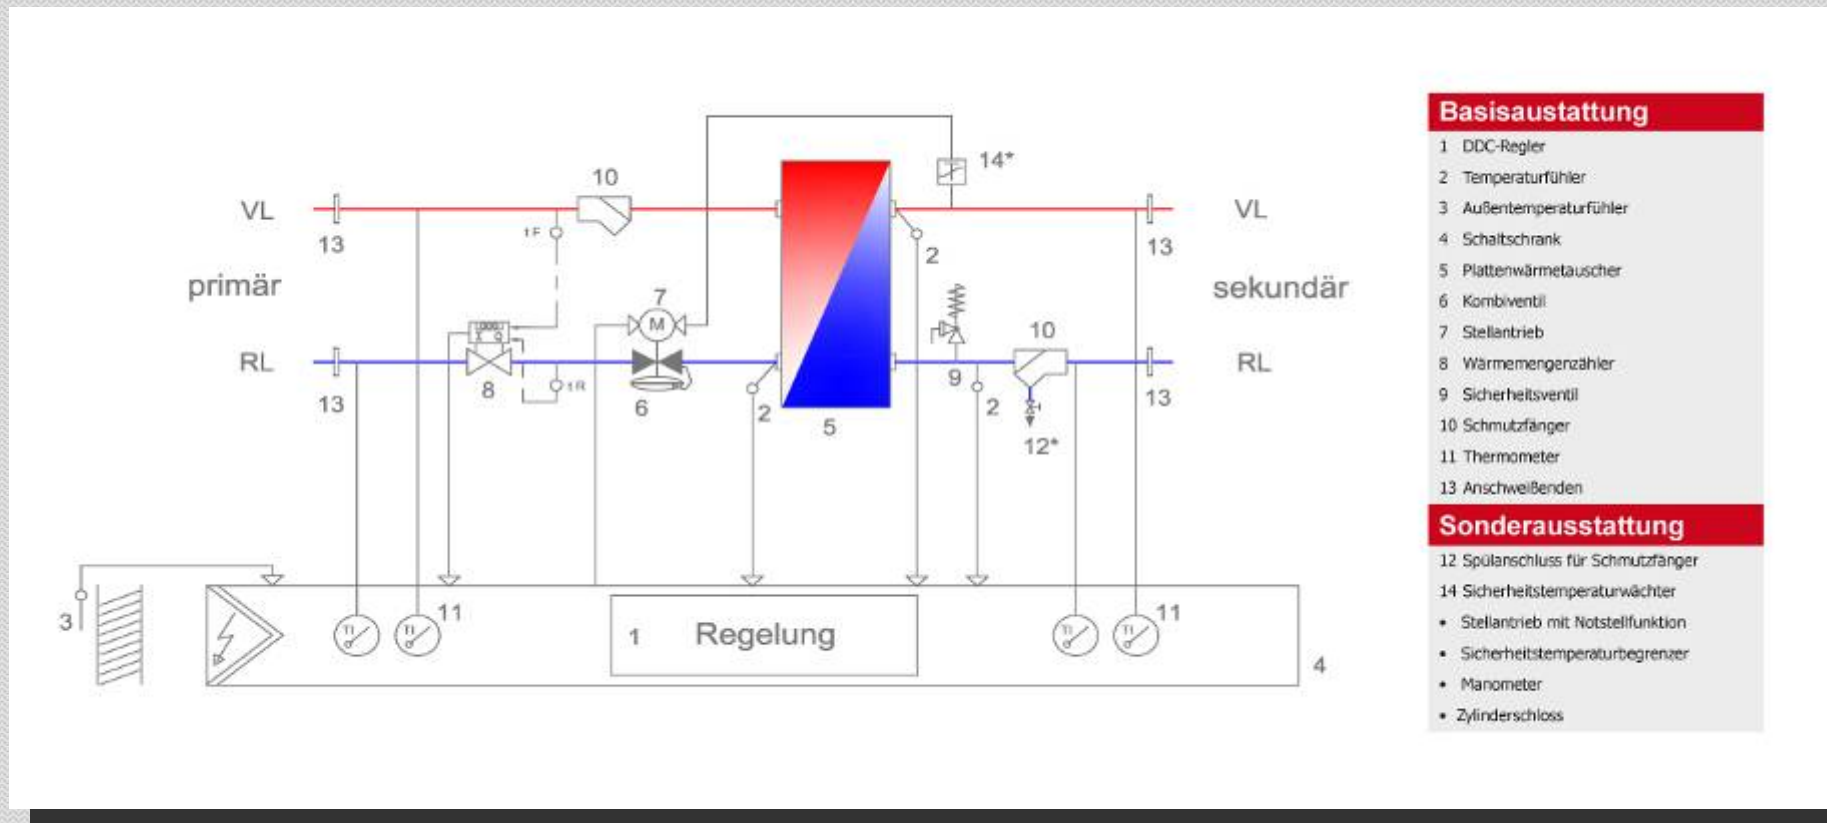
VL
13
primär
RL
13
10
1F
8
1R
7
M
6
2
5
14*
2
9
10
2
12*
VL
13
sekundär
RL
13
3
TI
TI
11
1 Regelung
TI
TI
11
4

Basisaustattung
1 DDC-Regler
2 Temperaturfühler
3 Außentemperaturfühler
4 Schaltschrank
5 Plattenwärmetauscher
6 Kombiventil
7 Stellantrieb
8 Wärmemengenzähler
9 Sicherheitsventil
10 Schmutzfänger
11 Thermometer
13 Anschweißenden

Sonderausstattung
12 Spülanschluss für Schmutzfänger
14 Sicherheitstemperaturwächter
• Stellantrieb mit Notstellfunktion
• Sicherheitstemperaturbegrenzer
• Manometer
• Zylinderschloss